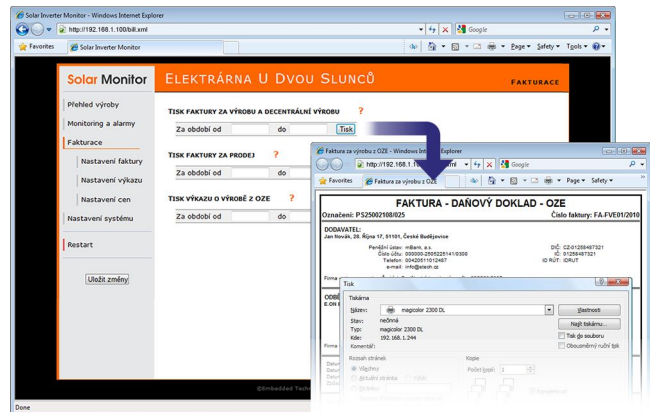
Solar Inverter Monitor - Windows Internet Explorer

http://192.168.1.100/bill.xml

Google

Favorites

Solar Inverter Monitor

Page ▾ Safety ▾ Tools ▾

Solar Monitor

ELEKTRÁRNA U DVOU SLUNCŮ

FAKTURACE

Přehled výroby

Monitoring a alarmy

Fakturace

Nastavení faktury

Nastavení výkazu

Nastavení cen

Nastavení systému

Restart

Uložit změny

TISK FAKTURY ZA VÝROBU A DECENTRÁLNÍ VÝROBU ?

Za období od do Tisk

TISK FAKTURY ZA PRODEJ ?

Za období od

TISK VÝKAZU O VÝROBĚ Z OZE ?

Za období od

©Embedded Tech

Done

Faktura za výrobu z OZE - Windows Internet Explorer

http://192.168.1.100/bill.xml

Google

Favorites

Faktura za výrobu z OZE

Page ▾ Safety ▾

FAKTURA - DAŇOVÝ DOKLAD - OZE

Označení: PS25002108/025

Číslo faktury: FA-FVE01/2010

DODAVATEL:

Jan Novák, 28. října 17, 51101, České Budějovice

Peněžní ústav: mBank, a.s.

Číslo účtu: 000000-2505226141/0300

Telefon: 00420511012467

e-mail: info@atech.cz

DIČ: CZ-012568487321

IČ: 012568487321

ID RÚT: IDRUT

Firma

ODBĚ

E.ON E

Tisk

Tiskárna

Název: magicolor 2300 DL

Vlastnosti

Najít tiskárnu...

Stav: nečinná

Typ: magicolor 2300 DL

Kde: 192.168.1.244

Komentář:

Tisk do souboru

Oboustranný ruční tisk

Rozsah stránek

Všechny

Aktuální stránka

Kopie

Počet kopií: 1